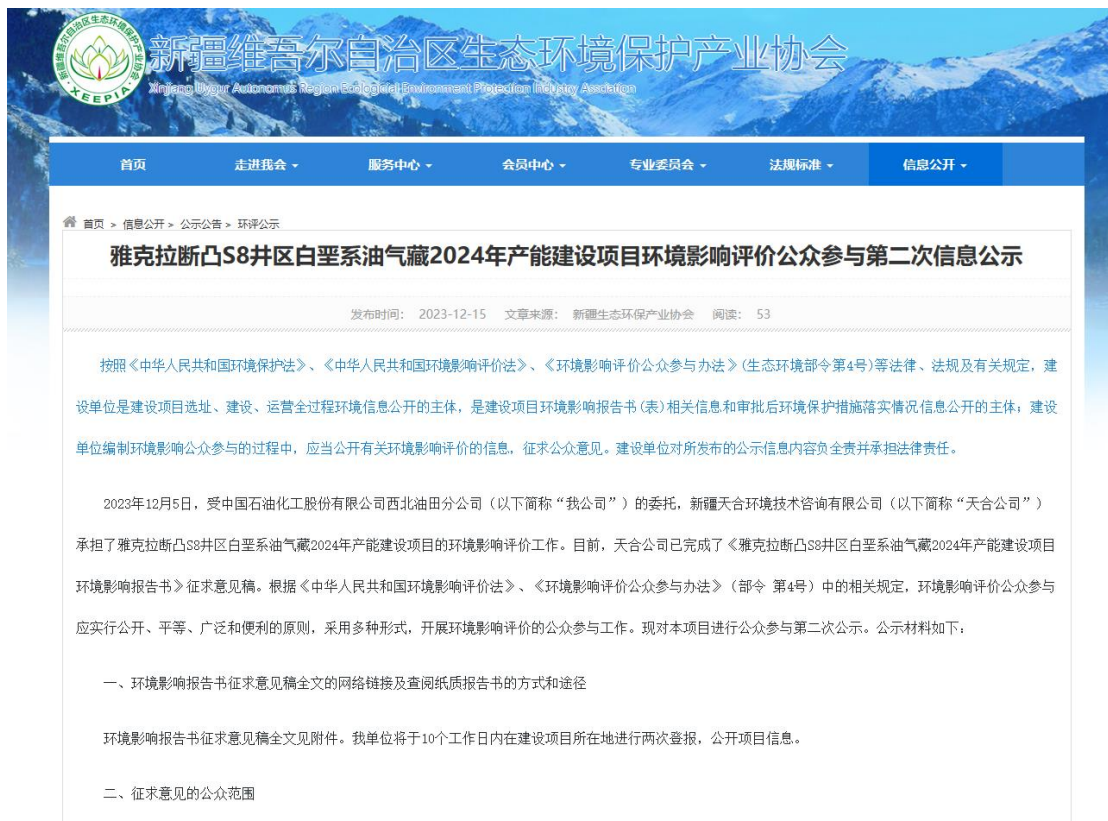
新疆维吾尔自治区生态环境保护产业协会
Xinjiang Uygur Autonomous Region Ecological Environment Protection Industry Association
XEEPIA

首页 走进我会 ▾ 服务中心 ▾ 会员中心 ▾ 专业委员会 ▾ 法规标准 ▾ 信息公开 ▾

首页 > 信息公开 > 公示公告 > 环评公示

雅克拉断凸S8井区白垩系油气藏2024年产能建设项目环境影响评价公众参与第二次信息公示

发布时间： 2023-12-15 文章来源： 新疆生态环保产业协会 阅读： 53

按照《中华人民共和国环境保护法》、《中华人民共和国环境影响评价法》、《环境影响评价公众参与办法》(生态环境部令第4号)等法律、法规及有关规定，建设单位是建设项目选址、建设、运营全过程环境信息公开的主体，是建设项目环境影响报告书(表)相关信息和审批后环境保护措施落实情况信息公开的主体；建设单位编制环境影响公众参与的过程中，应当公开有关环境影响评价的信息，征求公众意见。建设单位对所发布的公示信息内容负全责并承担法律责任。

2023年12月5日，受中国石油化工股份有限公司西北油田分公司（以下简称“我公司”）的委托，新疆天合环境技术咨询有限公司（以下简称“天合公司”）承担了雅克拉断凸S8井区白垩系油气藏2024年产能建设项目的环境影响评价工作。目前，天合公司已完成了《雅克拉断凸S8井区白垩系油气藏2024年产能建设项目环境影响报告书》征求意见稿。根据《中华人民共和国环境影响评价法》、《环境影响评价公众参与办法》（部令 第4号）中的相关规定，环境影响评价公众参与应实行公开、平等、广泛和便利的原则，采用多种形式，开展环境影响评价的公众参与工作。现对本项目进行公众参与第二次公示。公示材料如下：

一、环境影响报告书征求意见稿全文的网络链接及查阅纸质报告书的方式和途径

环境影响报告书征求意见稿全文见附件。我单位将于10个工作日内在建设项目所在地进行两次登报，公开项目信息。

二、征求意见的公众范围